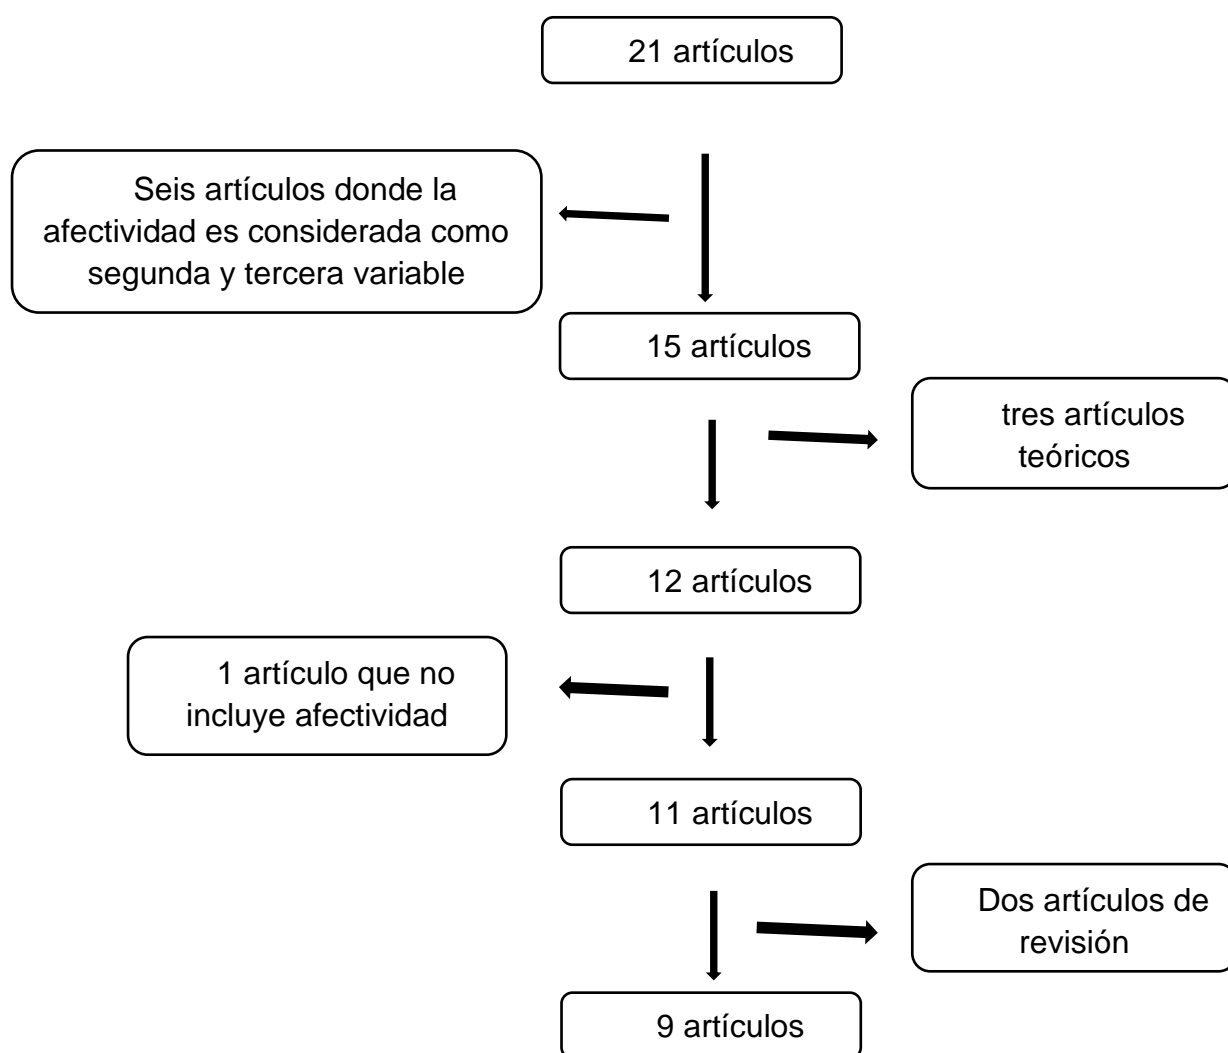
21 artículos

Seis artículos donde la afectividad es considerada como segunda y tercera variable

15 artículos

tres artículos teóricos

12 artículos

1 artículo que no incluye afectividad

11 artículos

Dos artículos de revisión

9 artículos